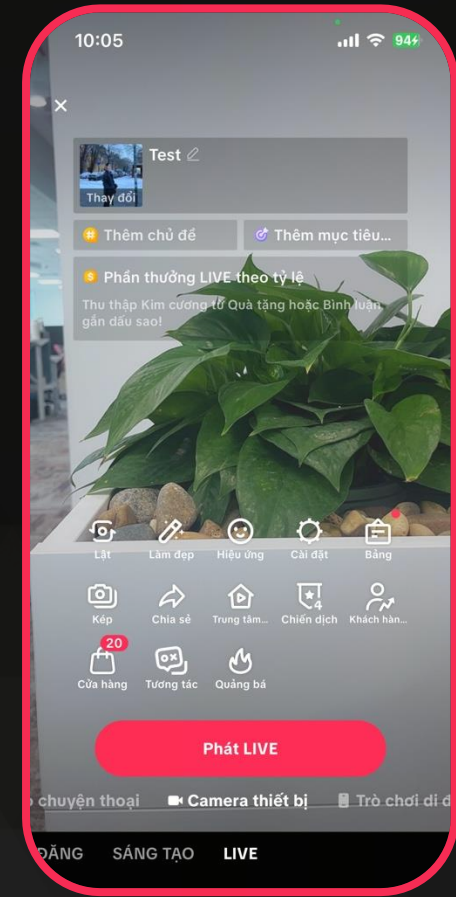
10:05
94

×

Thay đổi
Test

Thêm chủ đề
Thêm mục tiêu...

Phần thưởng LIVE theo tỷ lệ
Thu thập Kim cương từ Quà tặng hoặc Bình luận gắn dấu sao!

Lật
Làm đẹp
Hiệu ứng
Cài đặt
Bảng

Kép
Chia sẻ
Trung tâm...
Chiến dịch
Khách hàn...

20
Cửa hàng
Tương tác
Quảng bá

Phát LIVE

chuyện thoại
Camera thiết bị
Trò chơi di đ

ĐĂNG
SÁNG TẠO
LIVE